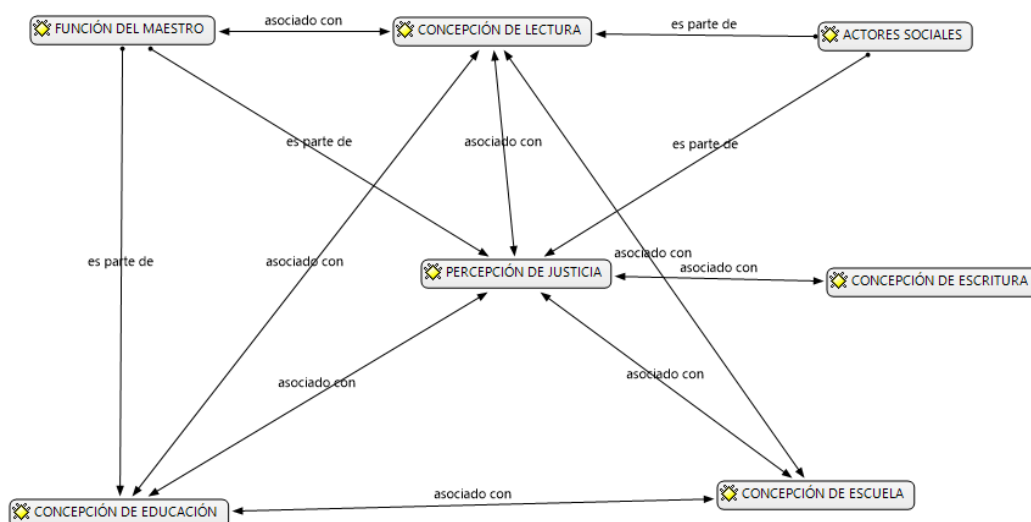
FUNCIÓN DEL MAESTRO

asociado con

CONCEPCIÓN DE LECTURA

es parte de

ACTORES SOCIALES

es parte de

asociado con

es parte de

es parte de

asociado con

asociado con

PERCEPCIÓN DE JUSTICIA

asociado con

CONCEPCIÓN DE ESCRITURA

asociado con

asociado con

CONCEPCIÓN DE EDUCACIÓN

asociado con

CONCEPCIÓN DE ESCUELA